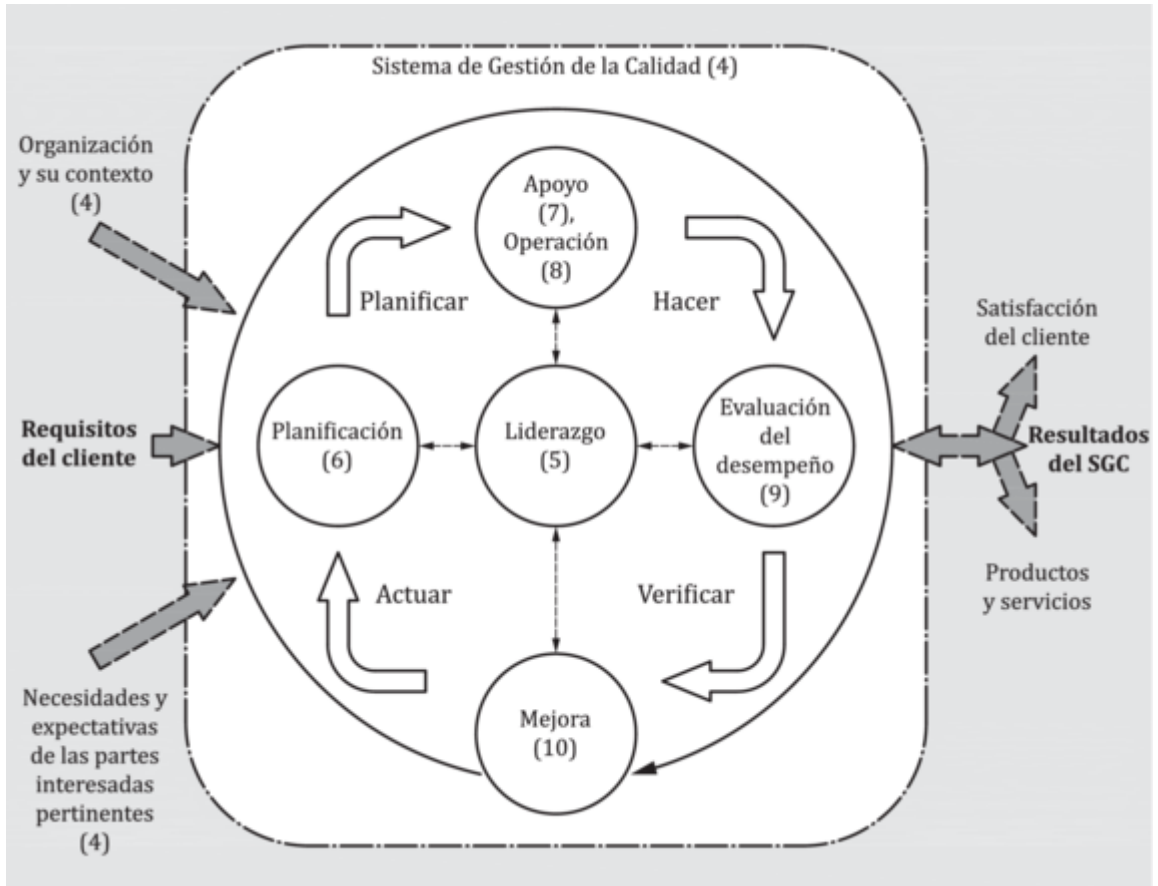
Sistema de Gestión de la Calidad (4)

Organización y su contexto (4)

Requisitos del cliente

Necesidades y expectativas de las partes interesadas pertinentes (4)

Apoyo (7), Operación (8)

Planificar

Hacer

Planificación (6)

Liderazgo (5)

Evaluación del desempeño (9)

Actuar

Verificar

Mejora (10)

Satisfacción del cliente

Resultados del SGC

Productos y servicios